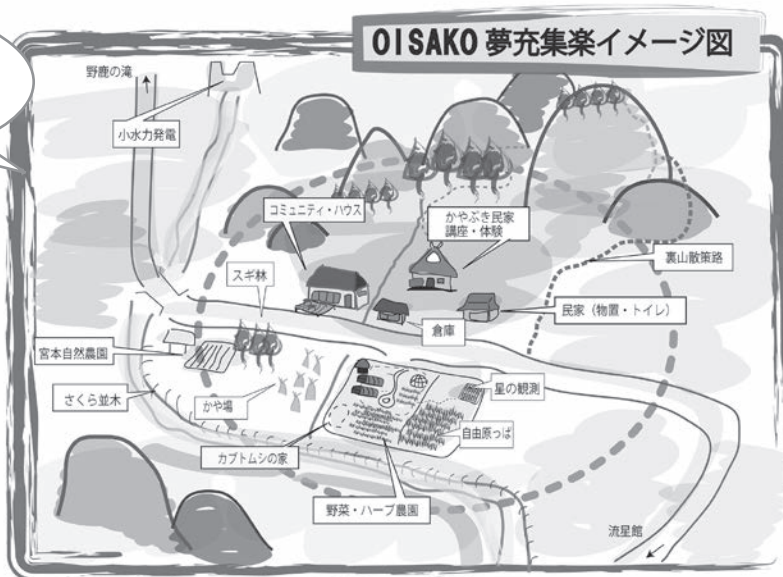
OISAKO 夢充集楽イメージ図

野鹿の滝

小水力発電

コミュニティ・ハウス

かやぶき民家
講座・体験

裏山散策路

スギ林

民家（物置・トイレ）

倉庫

宮本自然農園

星の観測

さくら並木

かや場

自由原っぱ

カブトムシの家

野菜・ハーブ農園

流星館